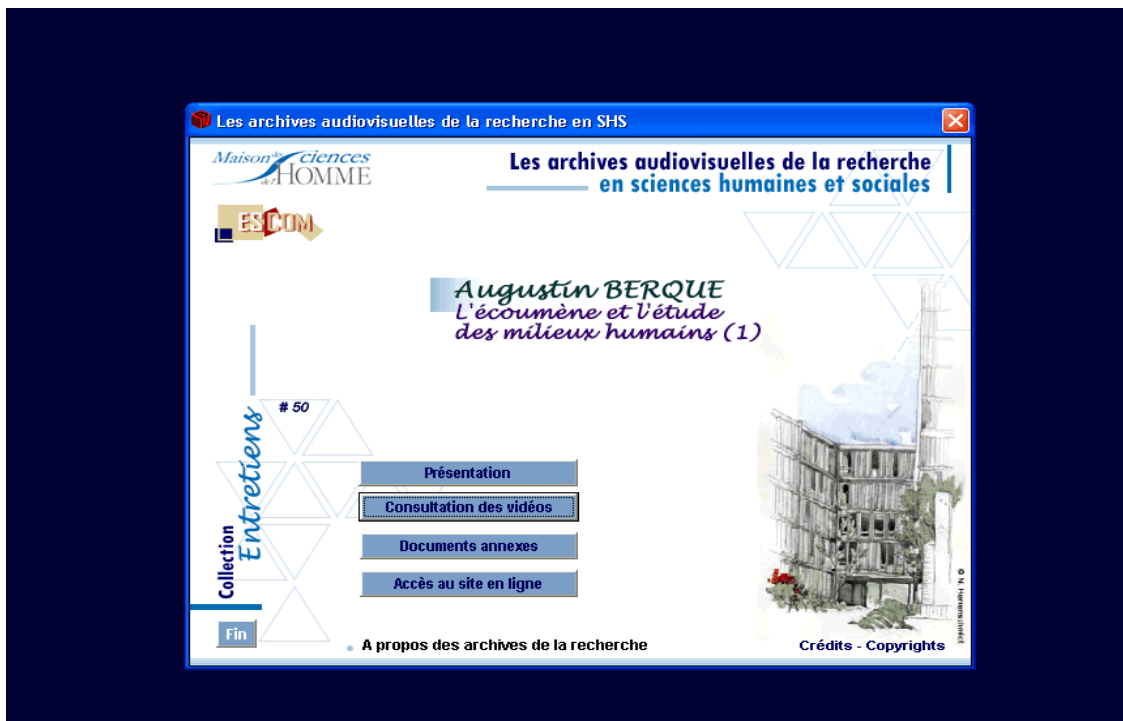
Les archives audiovisuelles de la recherche en SHS

Maison des sciences de l'HOMME

Les archives audiovisuelles de la recherche en sciences humaines et sociales

ESCOM

Augustin BERQUE
L'écoumène et l'étude des milieux humains (1)

Collection Entretiens

# 50

Présentation

Consultation des vidéos

Documents annexes

Accès au site en ligne

© N. Hamelin

Fin

A propos des archives de la recherche

Crédits - Copyrights